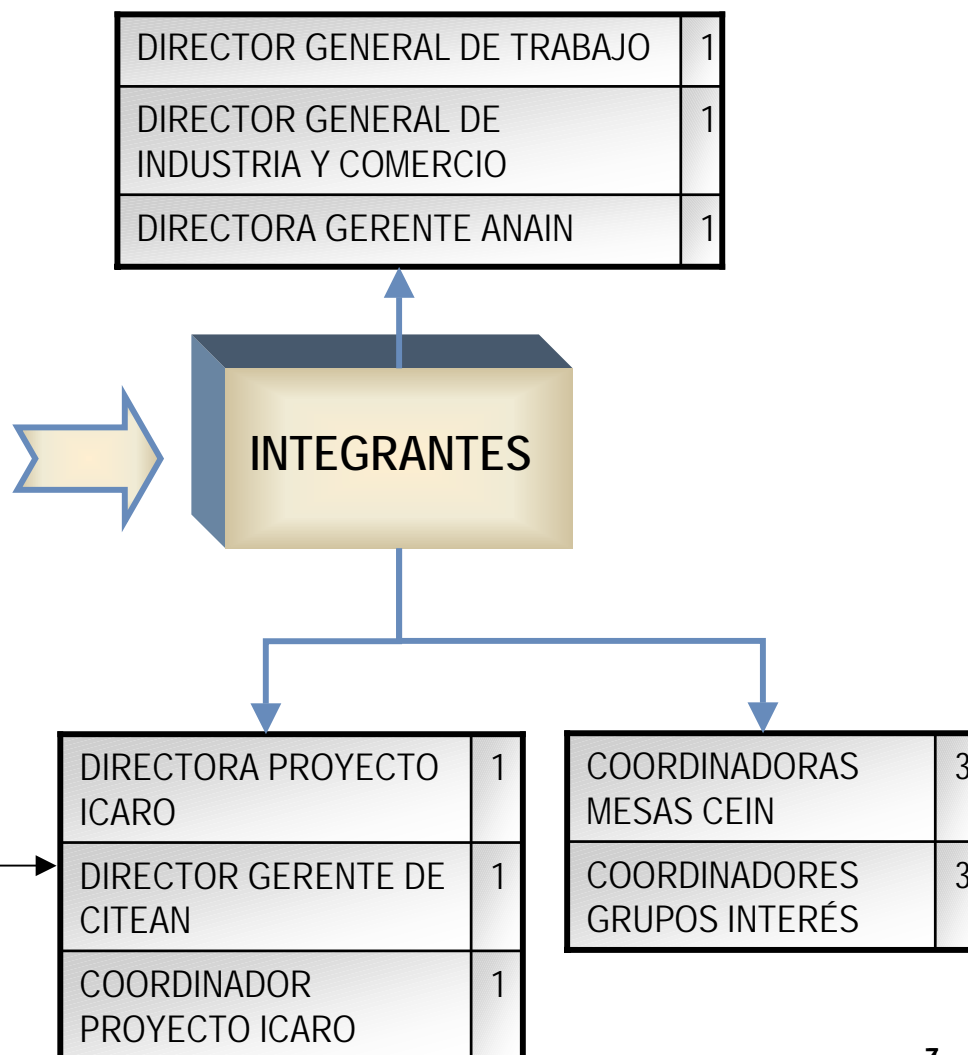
| DIRECTOR GENERAL DE TRABAJO | 1 |
|---|---|
| DIRECTOR GENERAL DE INDUSTRIA Y COMERCIO | 1 |
| DIRECTORA GERENTE ANAIN | 1 |

INTEGRANTES

| DIRECTORA PROYECTO ICARO | 1 |
|---|---|
| DIRECTOR GERENTE DE CITEAN | 1 |
| COORDINADOR PROYECTO ICARO | 1 |

| COORDINADORAS MESAS CEIN | 3 |
|---|---|
| COORDINADORES GRUPOS INTERÉS | 3 |

7